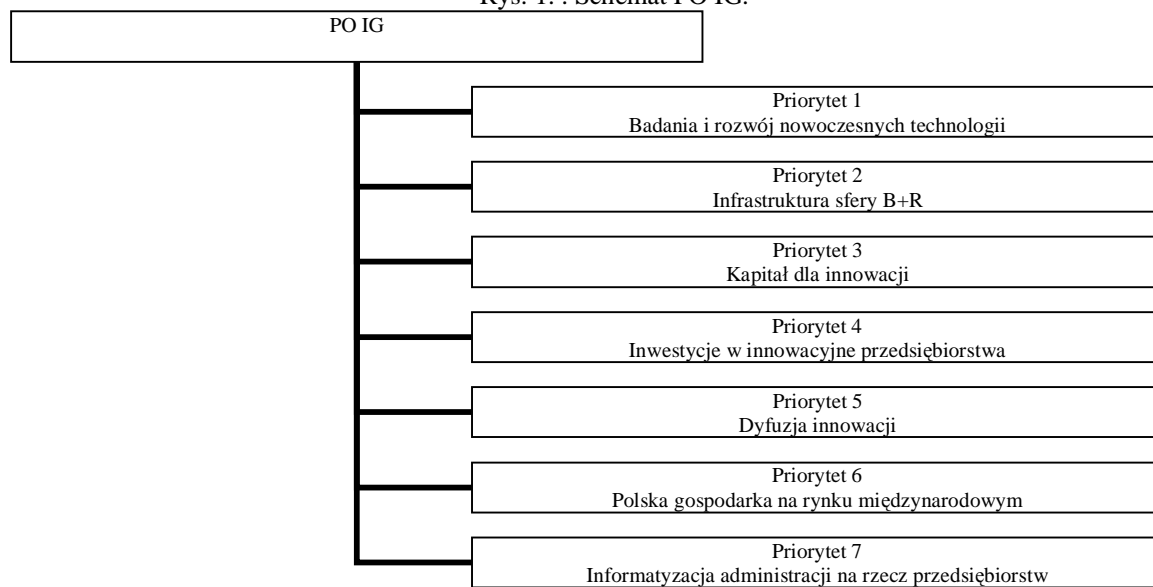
Rys. 1. : Schemat PO IG.

PO IG

Priorytet 1
Badania i rozwój nowoczesnych technologii

Priorytet 2
Infrastruktura sfery B+R

Priorytet 3
Kapitał dla innowacji

Priorytet 4
Inwestycje w innowacyjne przedsiębiorstwa

Priorytet 5
Dyfuzja innowacji

Priorytet 6
Polska gospodarka na rynku międzynarodowym

Priorytet 7
Informatyzacja administracji na rzecz przedsiębiorstw